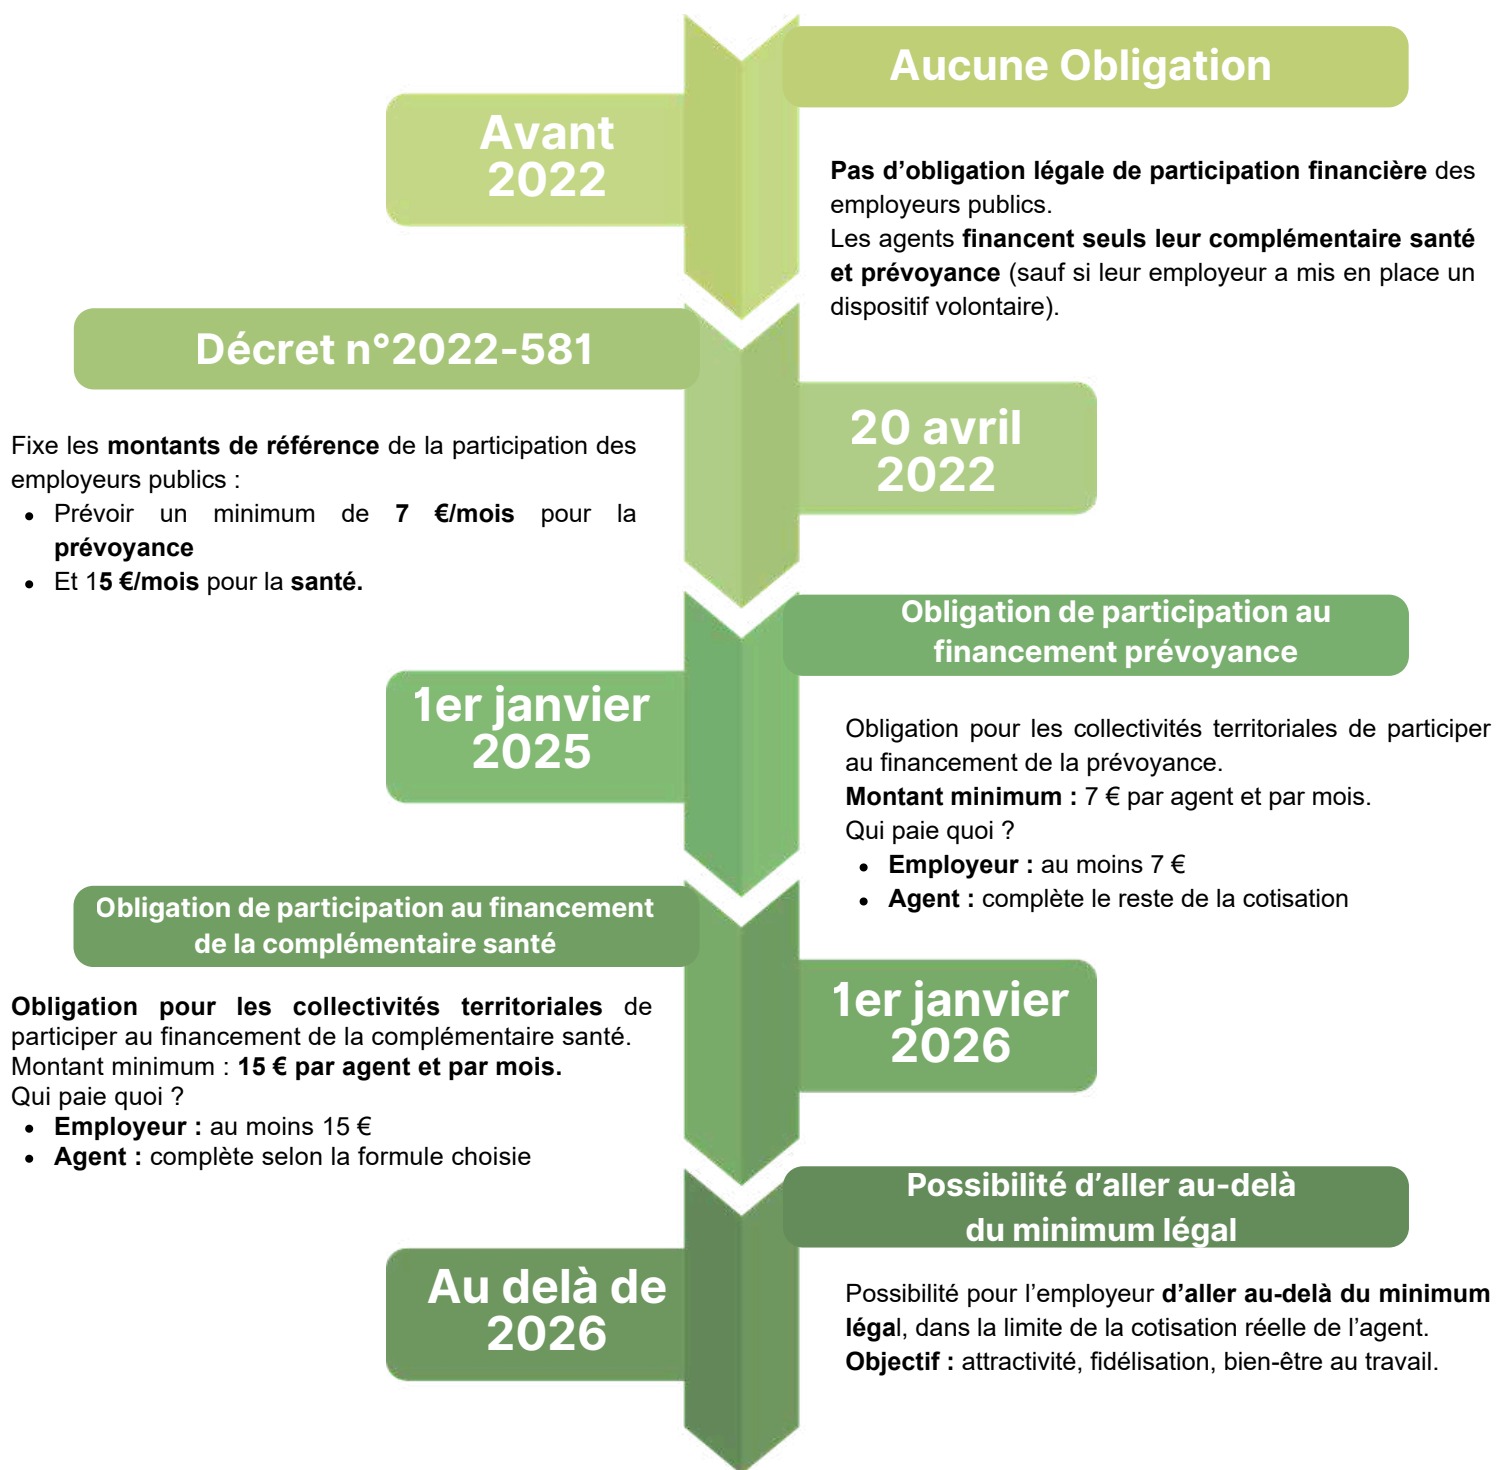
Avant 2022

Aucune Obligation

**Pas d'obligation légale de participation financière** des employeurs publics.
Les agents **financent seuls leur complémentaire santé et prévoyance** (sauf si leur employeur a mis en place un dispositif volontaire).

Décret n°2022-581

20 avril 2022

Fixe les **montants de référence** de la participation des employeurs publics :
- Prévoir un minimum de **7 €/mois** pour la **prévoyance**
- Et 1**5 €/mois** pour la **santé.**

1er janvier 2025

Obligation de participation au financement prévoyance

Obligation pour les collectivités territoriales de participer au financement de la prévoyance.
**Montant minimum :** 7 € par agent et par mois.
Qui paie quoi ?
- **Employeur :** au moins 7 €
- **Agent :** complète le reste de la cotisation

Obligation de participation au financement de la complémentaire santé

1er janvier 2026

**Obligation pour les collectivités territoriales** de participer au financement de la complémentaire santé.
Montant minimum : **15 € par agent et par mois.**
Qui paie quoi ?
- **Employeur :** au moins 15 €
- **Agent :** complète selon la formule choisie

Au delà de 2026

Possibilité d'aller au-delà du minimum légal

Possibilité pour l'employeur **d'aller au-delà du minimum légal**, dans la limite de la cotisation réelle de l'agent.
**Objectif :** attractivité, fidélisation, bien-être au travail.